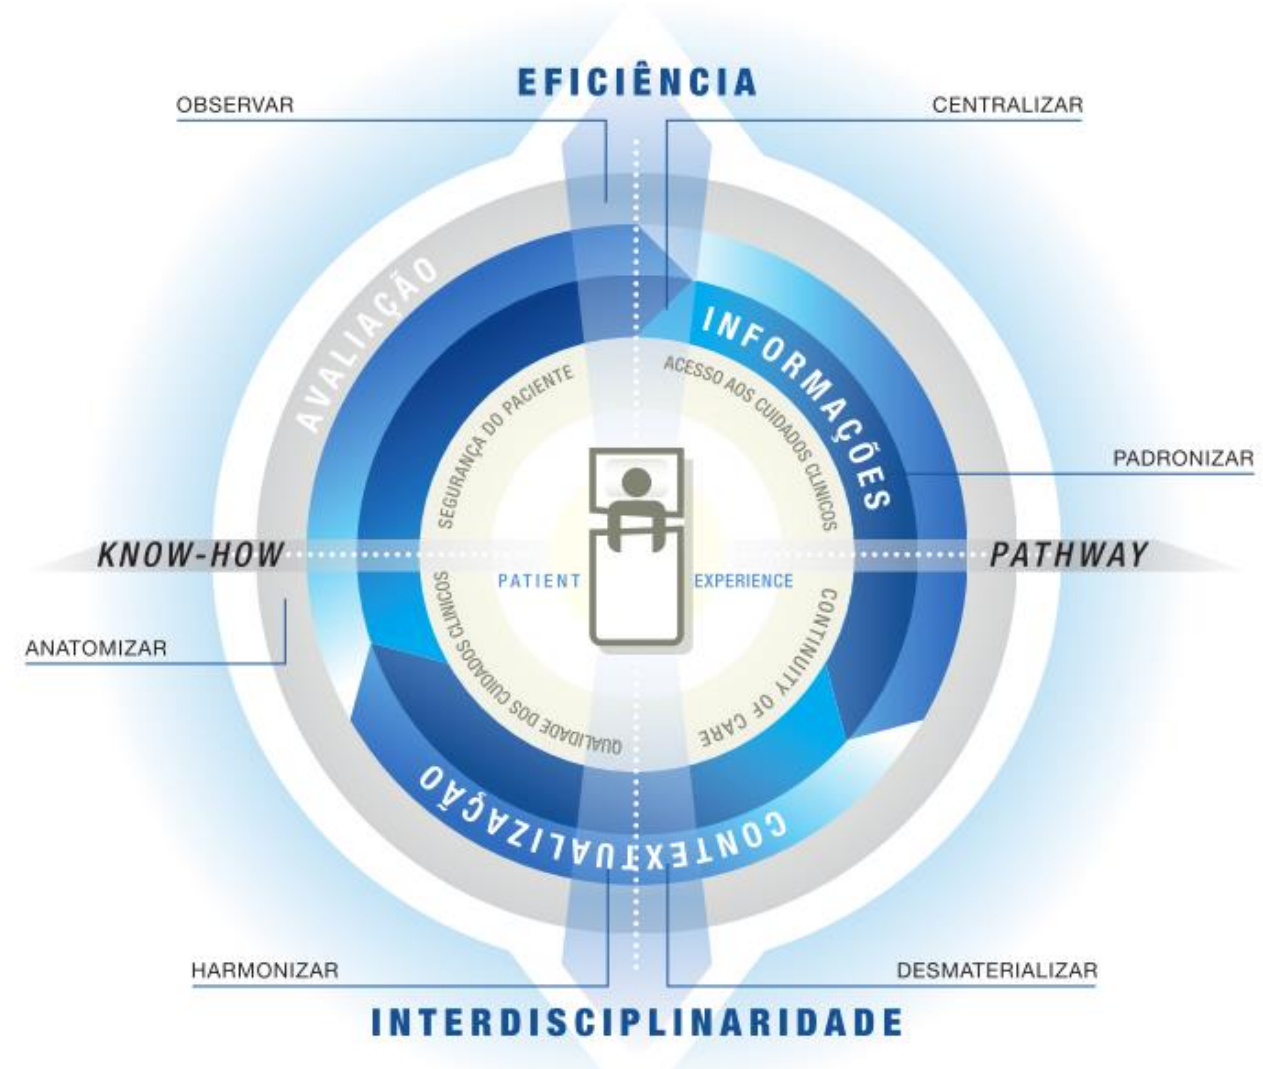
EFICIÊNCIA

OBSERVAR

CENTRALIZAR

AVALIAÇÃO

INFORMAÇÕES

SEGURANÇA DO PACIENTE

ACESSO AOS CUIDADOS CLINICOS

PADRONIZAR

KNOW-HOW

PATHWAY

PATIENT

EXPERIENCE

ANATOMIZAR

QUALIDADE DOS CUIDADOS CLINICOS

CONTINUITY OF CARE

CONTEXTUALIZAÇÃO

HARMONIZAR

DESMATERIALIZAR

INTERDISCIPLINARIDADE